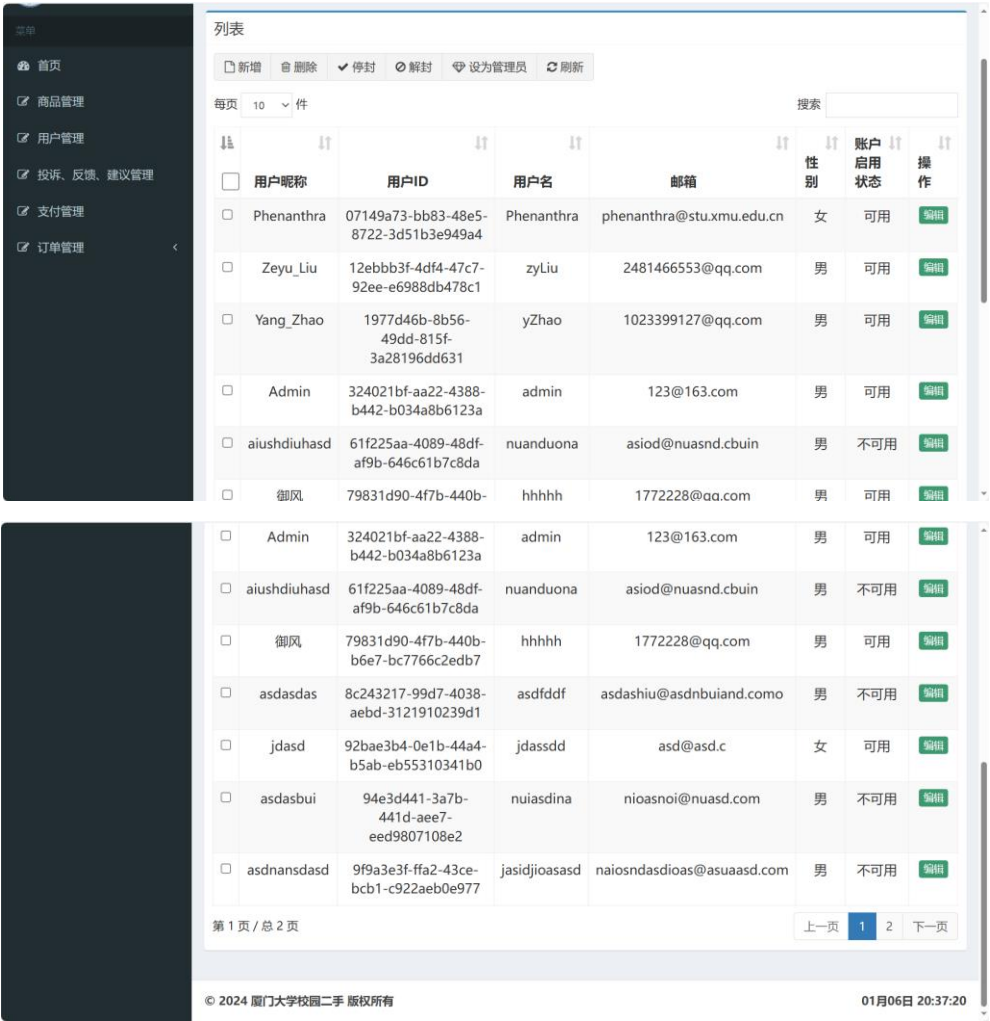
菜单

首页

商品管理

用户管理

投诉、反馈、建议管理

支付管理

订单管理

列表

新增 删除 停封 解封 设为管理员 刷新

每页 10 件

搜索

| | 用户昵称 | 用户ID | 用户名 | 邮箱 | 性别 | 账户启用状态 | 操作 |
|---|---|---|---|---|---|---|---|
| | Phenanthra | 07149a73-bb83-48e5-8722-3d51b3e949a4 | Phenanthra | phenanthra@stu.xmu.edu.cn | 女 | 可用 | 编辑 |
| | Zeyu_Liu | 12ebbb3f-4df4-47c7-92ee-e6988db478c1 | zyLiu | 2481466553@qq.com | 男 | 可用 | 编辑 |
| | Yang_Zhao | 1977d46b-8b56-49dd-815f-3a28196dd631 | yZhao | 1023399127@qq.com | 男 | 可用 | 编辑 |
| | Admin | 324021bf-aa22-4388-b442-b034a8b6123a | admin | 123@163.com | 男 | 可用 | 编辑 |
| | aiushdiuhasd | 61f225aa-4089-48df-af9b-646c61b7c8da | nuanduona | asiod@nuasnd.cbuin | 男 | 不可用 | 编辑 |
| | 御风 | 79831d90-4f7b-440b- | hhhhh | 1772228@qq.com | 男 | 可用 | 编辑 |

| | | | | | | | |
|---|---|---|---|---|---|---|---|
| | Admin | 324021bf-aa22-4388-b442-b034a8b6123a | admin | 123@163.com | 男 | 可用 | 编辑 |
| | aiushdiuhasd | 61f225aa-4089-48df-af9b-646c61b7c8da | nuanduona | asiod@nuasnd.cbuin | 男 | 不可用 | 编辑 |
| | 御风 | 79831d90-4f7b-440b-b6e7-bc7766c2edb7 | hhhhh | 1772228@qq.com | 男 | 可用 | 编辑 |
| | asdasdas | 8c243217-99d7-4038-aebd-3121910239d1 | asdfddf | asdashiu@asdnbuiand.como | 男 | 不可用 | 编辑 |
| | jdasd | 92bae3b4-0e1b-44a4-b5ab-eb55310341b0 | jdassdd | asd@asd.c | 女 | 可用 | 编辑 |
| | asdasbui | 94e3d441-3a7b-441d-aee7-eed9807108e2 | nuiasdina | nioasnoi@nuasd.com | 男 | 不可用 | 编辑 |
| | asdnansdasd | 9f9a3e3f-ffa2-43ce-bcb1-c922aeb0e977 | jasidjioasasd | naiosndasdioas@asuaasd.com | 男 | 不可用 | 编辑 |

第 1 页 / 总 2 页

上一页 1 2 下一页

© 2024 厦门大学校园二手 版权所有

01月06日 20:37:20